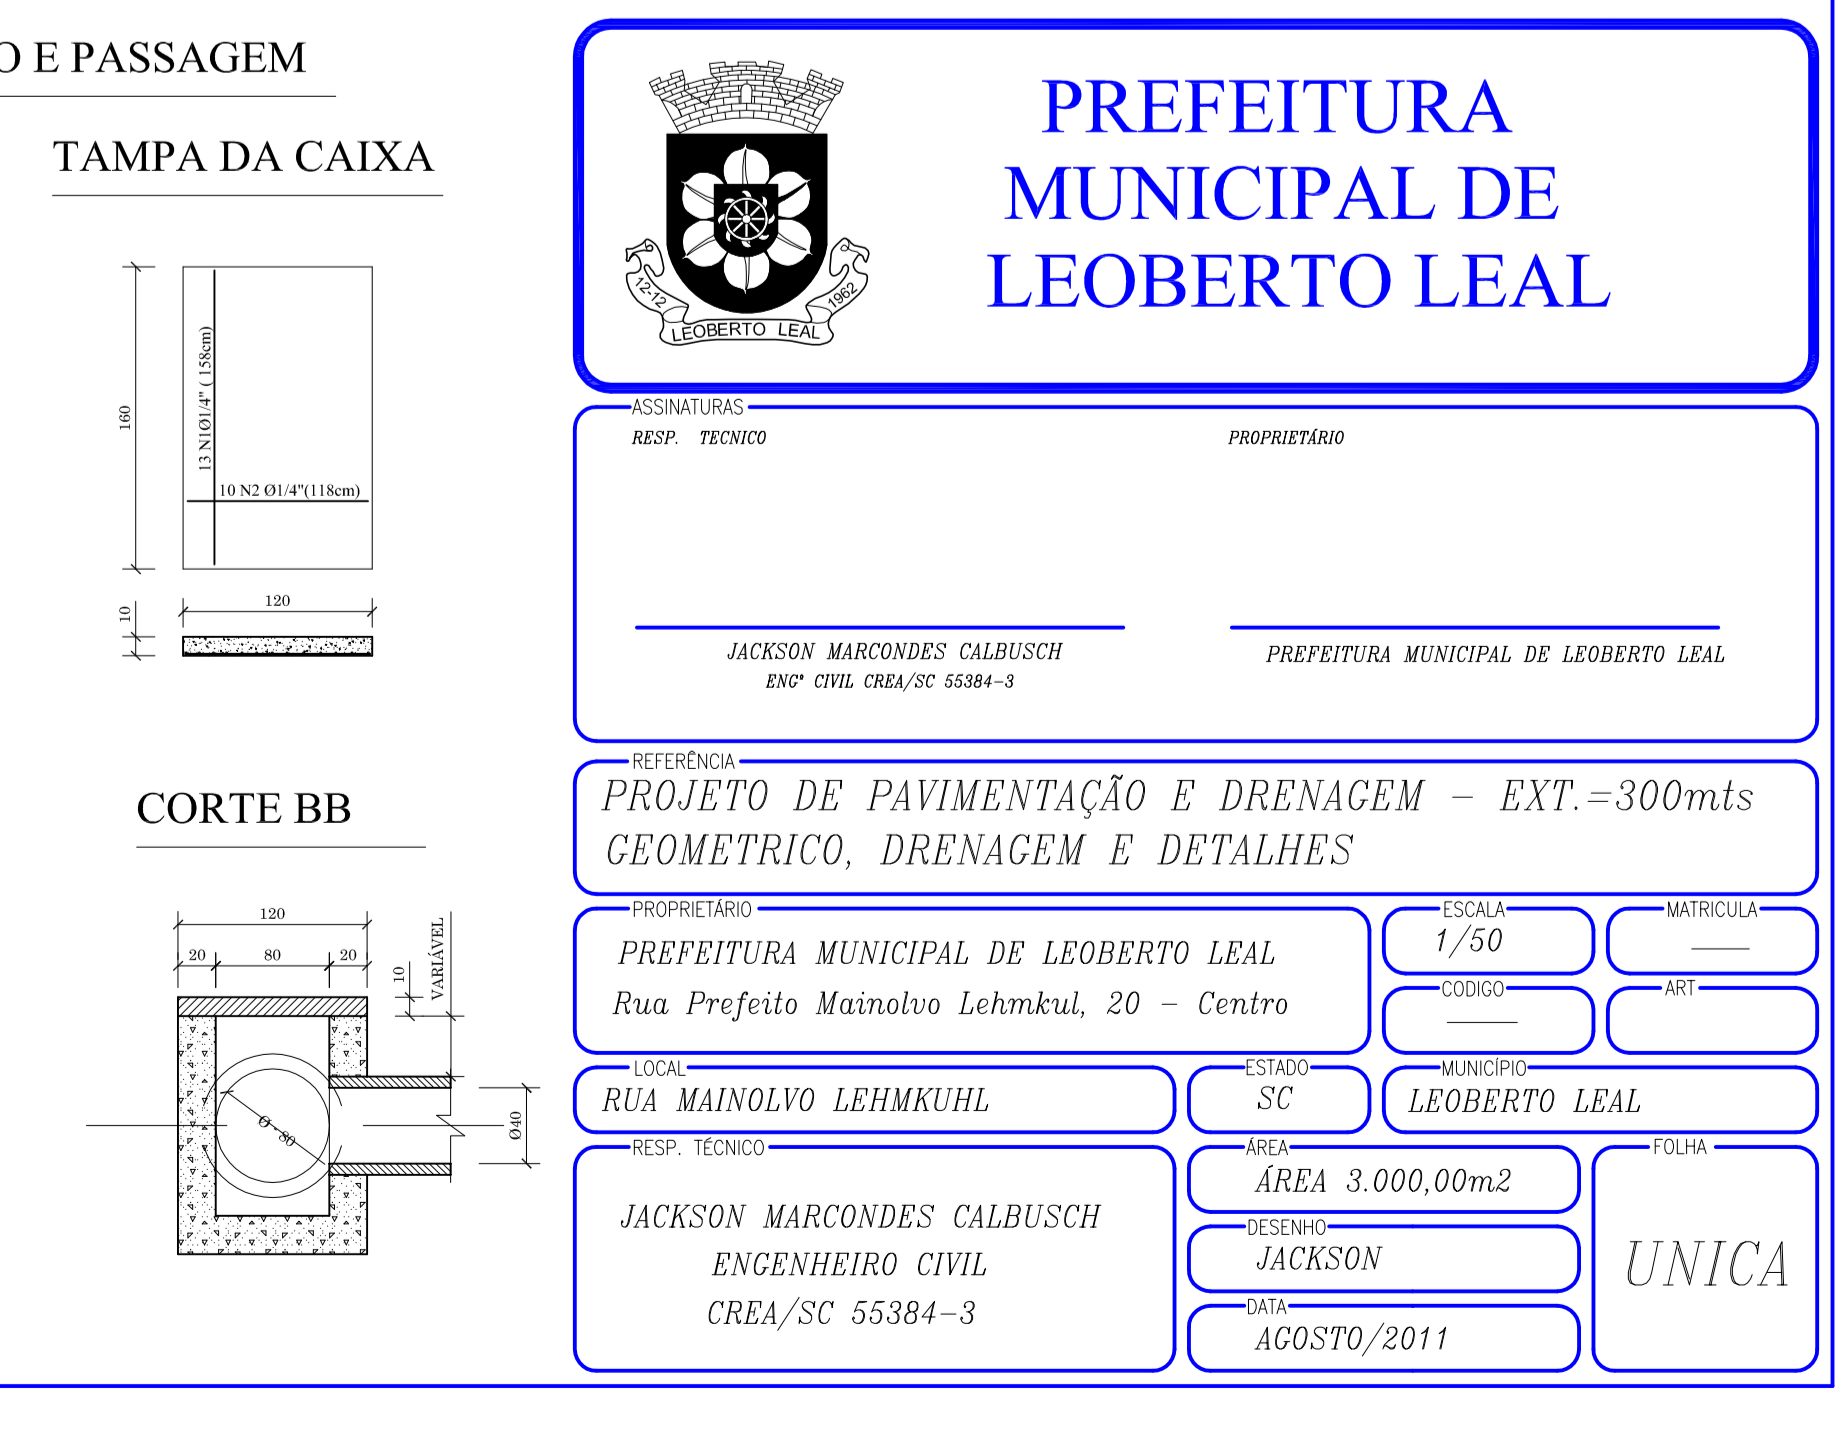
O E PASSAGEM

TAMPA DA CAIXA

160

13 N1Ø1/4" ( 158cm)

10 N2 Ø1/4"(118cm)

120

10

CORTE BB

120

20 80 20

10

VARIÁVEL

Ø 80

Ø40

12-12 1962
LEOBERTO LEAL

PREFEITURA MUNICIPAL DE LEOBERTO LEAL

ASSINATURAS

RESP. TECNICO

PROPRIETÁRIO

JACKSON MARCONDES CALBUSCH
ENGº CIVIL CREA/SC 55384-3

PREFEITURA MUNICIPAL DE LEOBERTO LEAL

REFERÊNCIA

PROJETO DE PAVIMENTAÇÃO E DRENAGEM - EXT.=300mts
GEOMETRICO, DRENAGEM E DETALHES

PROPRIETÁRIO

PREFEITURA MUNICIPAL DE LEOBERTO LEAL
Rua Prefeito Mainolvo Lehmkul, 20 - Centro

ESCALA
1/50

MATRICULA
——

CODIGO
——

ART

LOCAL
RUA MAINOLVO LEHMKUHL

ESTADO
SC

MUNICÍPIO
LEOBERTO LEAL

RESP. TÉCNICO

JACKSON MARCONDES CALBUSCH
ENGENHEIRO CIVIL
CREA/SC 55384-3

ÁREA
ÁREA 3.000,00m2

DESENHO
JACKSON

DATA
AGOSTO/2011

FOLHA
UNICA